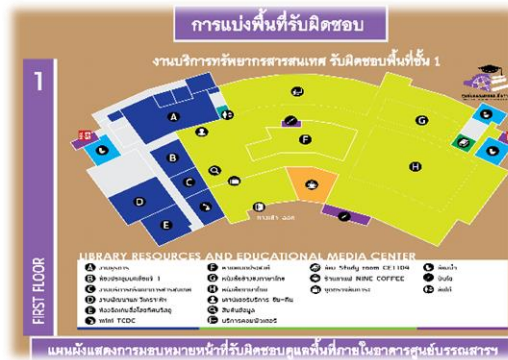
การแบ่งพื้นที่รับผิดชอบ

งานบริการทรัพยากรสารสนเทศ รับผิดชอบพื้นที่ชั้น 1

1

FIRST FLOOR

A B C D E F G H

LIBRARY RESOURCES AND EDUCATIONAL MEDIA CENTER

A งานธุรการ
B ห้องประชุมบรรณสาร 1
C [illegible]
D งานพัฒนาและวิเคราะห์
E ห้องจัดเก็บสื่อโสตทัศนวัสดุ
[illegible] TCDC

F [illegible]
G หนังสือสำรอง
H หนังสือภาษาไทย
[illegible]
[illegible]
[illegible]

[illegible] Study room CE1104
ร้านกาแฟ NINE COFFEE
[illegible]

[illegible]
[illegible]
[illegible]

แผนผังแสดงการมอบหมายหน้าที่รับผิดชอบดูแลพื้นที่ภายในอาคารศูนย์บรรณสารฯ